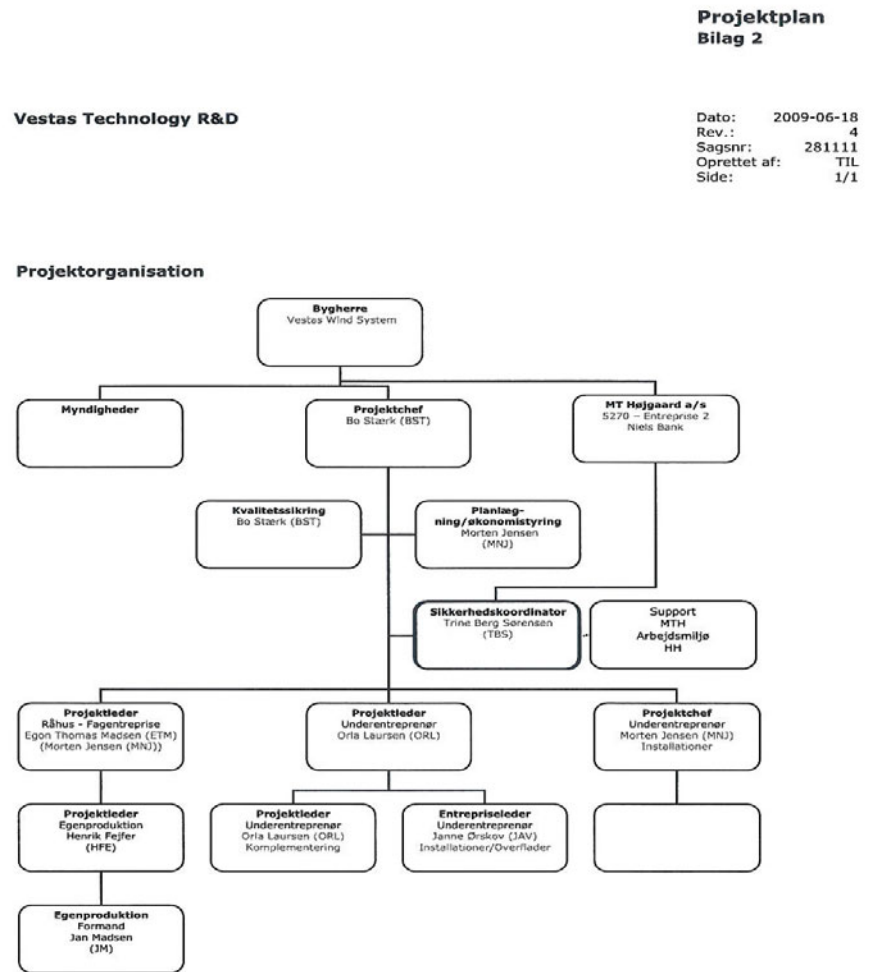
Projektplan
Bilag 2

Vestas Technology R&D

Dato: 2009-06-18
Rev.: 4
Sagsnr: 281111
Oprettet af: TIL
Side: 1/1

Projektorganisation

Bygherre
Vestas Wind System

Myndigheder

Projektchef
Bo Stærk (BST)

MT Højgaard a/s
5270 – Entreprise 2
Niels Bank

Kvalitetssikring
Bo Stærk (BST)

Planlægning/økonomistyring
Morten Jensen
(MNJ)

Sikkerhedskoordinator
Trine Berg Sørensen
(TBS)

Support
MTH
Arbejdsmiljø
HH

Projektleder
Råhus - Fagentreprise
Egon Thomas Madsen (ETM)
(Morten Jensen (MNJ))

Projektleder
Underentreprenør
Orla Laursen (ORL)

Projektchef
Underentreprenør
Morten Jensen (MNJ)
Installationer

Projektleder
Egenproduktion
Henrik Fejfer
(HFE)

Projektleder
Underentreprenør
Orla Laursen (ORL)
Komplementering

Entrepriseleder
Underentreprenør
Janne Ørskov (JAV)
Installationer/Overflader

Egenproduktion
Formand
Jan Madsen
(JM)